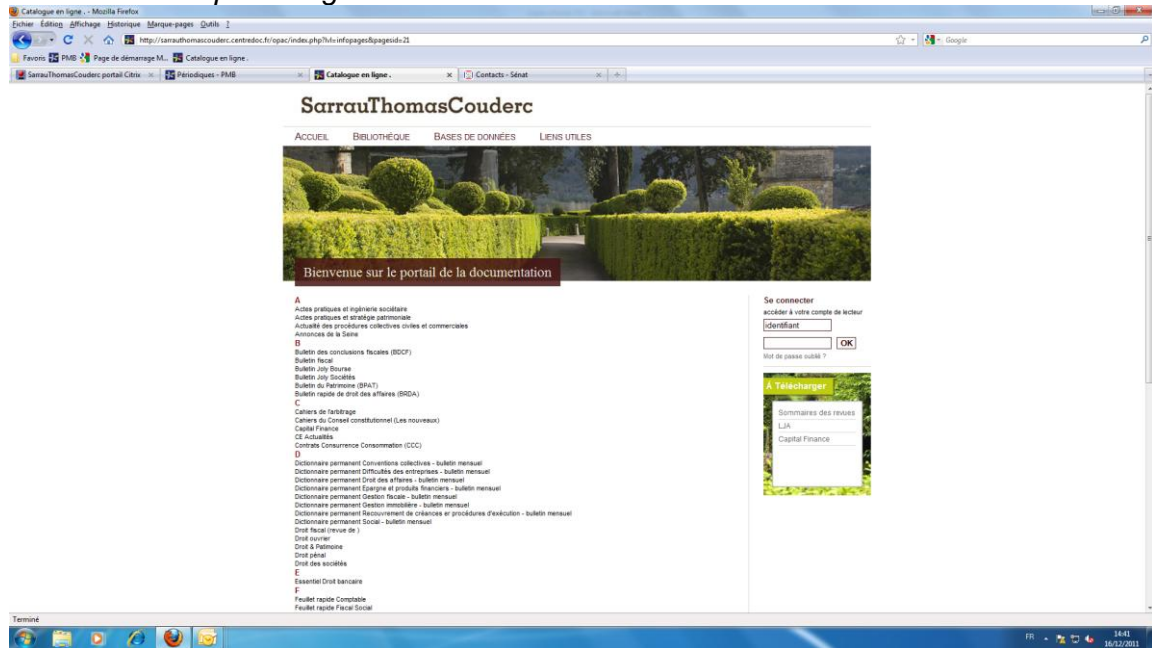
Catalogue en ligne . - Mozilla Firefox

Fichier Édition Affichage Historique Marque-pages Outils ?

http://sarrauthomascouderc.centredoc.fr/opac/index.php?lvl=infopages&pageid=21

Google

Favoris PMB Page de démarrage M... Catalogue en ligne .

SarrauThomasCouderc portail Citrix × Périodiques - PMB × Catalogue en ligne . × Contacts - Sénat × +

SarrauThomasCouderc

ACCUEIL BIBLIOTHÈQUE BASES DE DONNÉES LIENS UTILES

Bienvenue sur le portail de la documentation

A
Actes pratiques et ingénierie sociétaire
Actes pratiques et stratégie patrimoniale
Actualité des procédures collectives civiles et commerciales
Annonces de la Seine
B
Bulletin des conclusions fiscales (BDCF)
Bulletin fiscal
Bulletin Joly Bourse
Bulletin Joly Sociétés
Bulletin du Patrimoine (BPAT)
Bulletin rapide de droit des affaires (BRDA)
C
Cahiers de l'arbitrage
Cahiers du Conseil constitutionnel (Les nouveaux)
Capital Finance
CE Actualités
Contrats Consurrence Consommation (CCC)
D
Dictionnaire permanent Conventions collectives - bulletin mensuel
Dictionnaire permanent Difficultés des entreprises - bulletin mensuel
Dictionnaire permanent Droit des affaires - bulletin mensuel
Dictionnaire permanent Épargne et produits financiers - bulletin mensuel
Dictionnaire permanent Gestion fiscale - bulletin mensuel
Dictionnaire permanent Gestion immobilière - bulletin mensuel
Dictionnaire permanent Recouvrement de créances er procédures d'exécution - bulletin mensuel
Dictionnaire permanent Social - bulletin mensuel
Droit fiscal (revue de )
Droit ouvrier
Droit & Patimoine
Droit pénal
Droit des sociétés
E
Essentiel Droit bancaire
F
Feuillet rapide Comptable
Feuillet rapide Fiscal Social

Se connecter
accéder à votre compte de lecteur
identifiant
OK
Mot de passe oublié ?

À Télécharger
Sommaires des revues
LJA
Capital Finance

Terminé

FR 14:41 16/12/2011